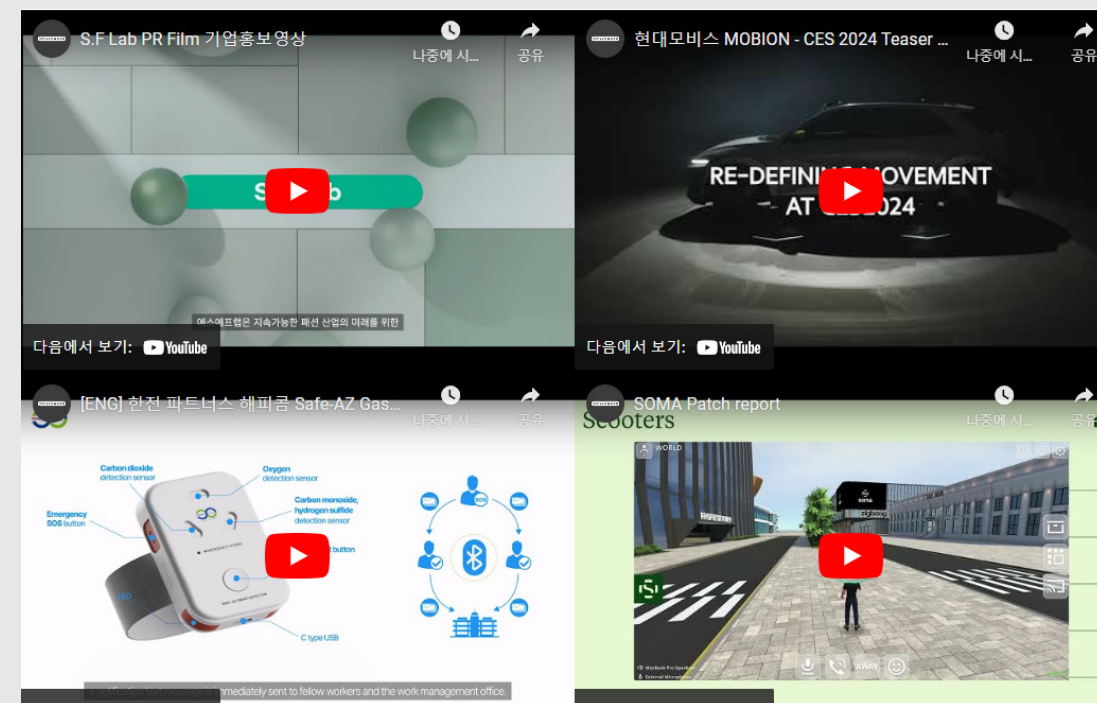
S.F Lab PR Film 기업홍보영상

나중에 시...

공유

S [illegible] b

에스에프랩은 지속가능한 패션 산업의 미래를 위한

다음에서 보기: YouTube

현대모비스 MOBION - CES 2024 Teaser ...

나중에 시...

공유

RE-DEFINING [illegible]OVEMENT AT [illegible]2024

다음에서 보기: YouTube

[ENG] 한전 파트너스 해피콤 Safe-AZ Gas...

나중에 시...

공유

Carbon dioxide detection sensor

Oxygen detection sensor

Carbon monoxide, hydrogen sulfide detection sensor

Emergency SOS button

button

SOS

C type USB

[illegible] immediately sent to fellow workers and the work management office.

SOMA Patch report

나중에 시...

공유

Scooters

WORLD

soma

AWAY